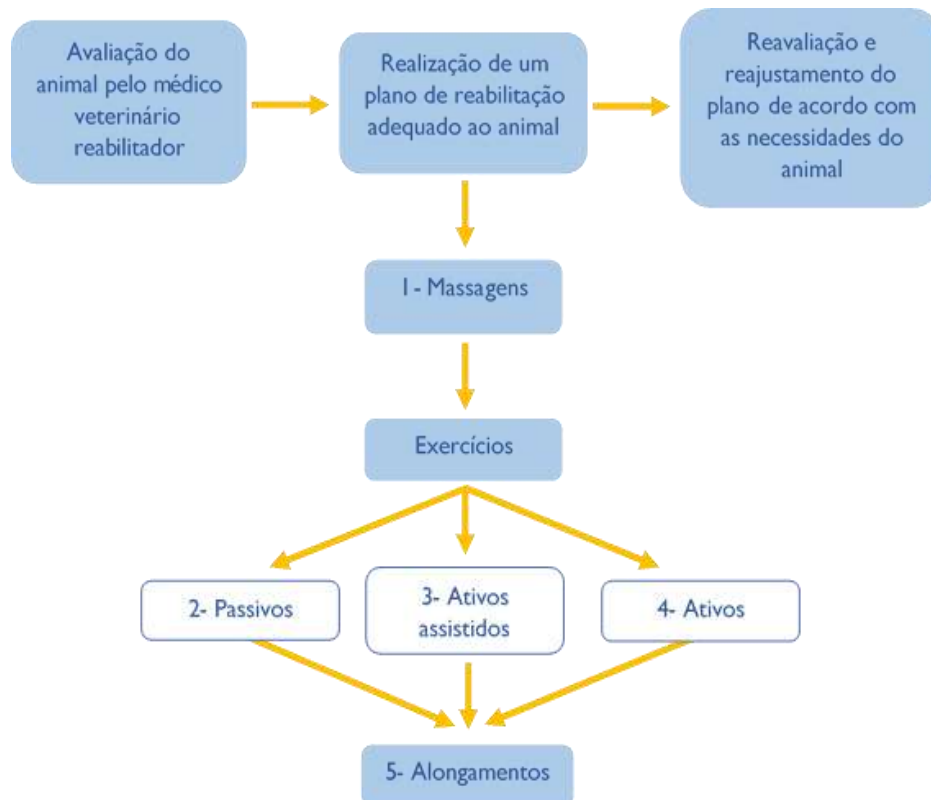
Avaliação do animal pelo médico veterinário reabilitador

Realização de um plano de reabilitação adequado ao animal

Reavaliação e reajustamento do plano de acordo com as necessidades do animal

1- Massagens

Exercícios

2- Passivos

3- Ativos assistidos

4- Ativos

5- Alongamentos